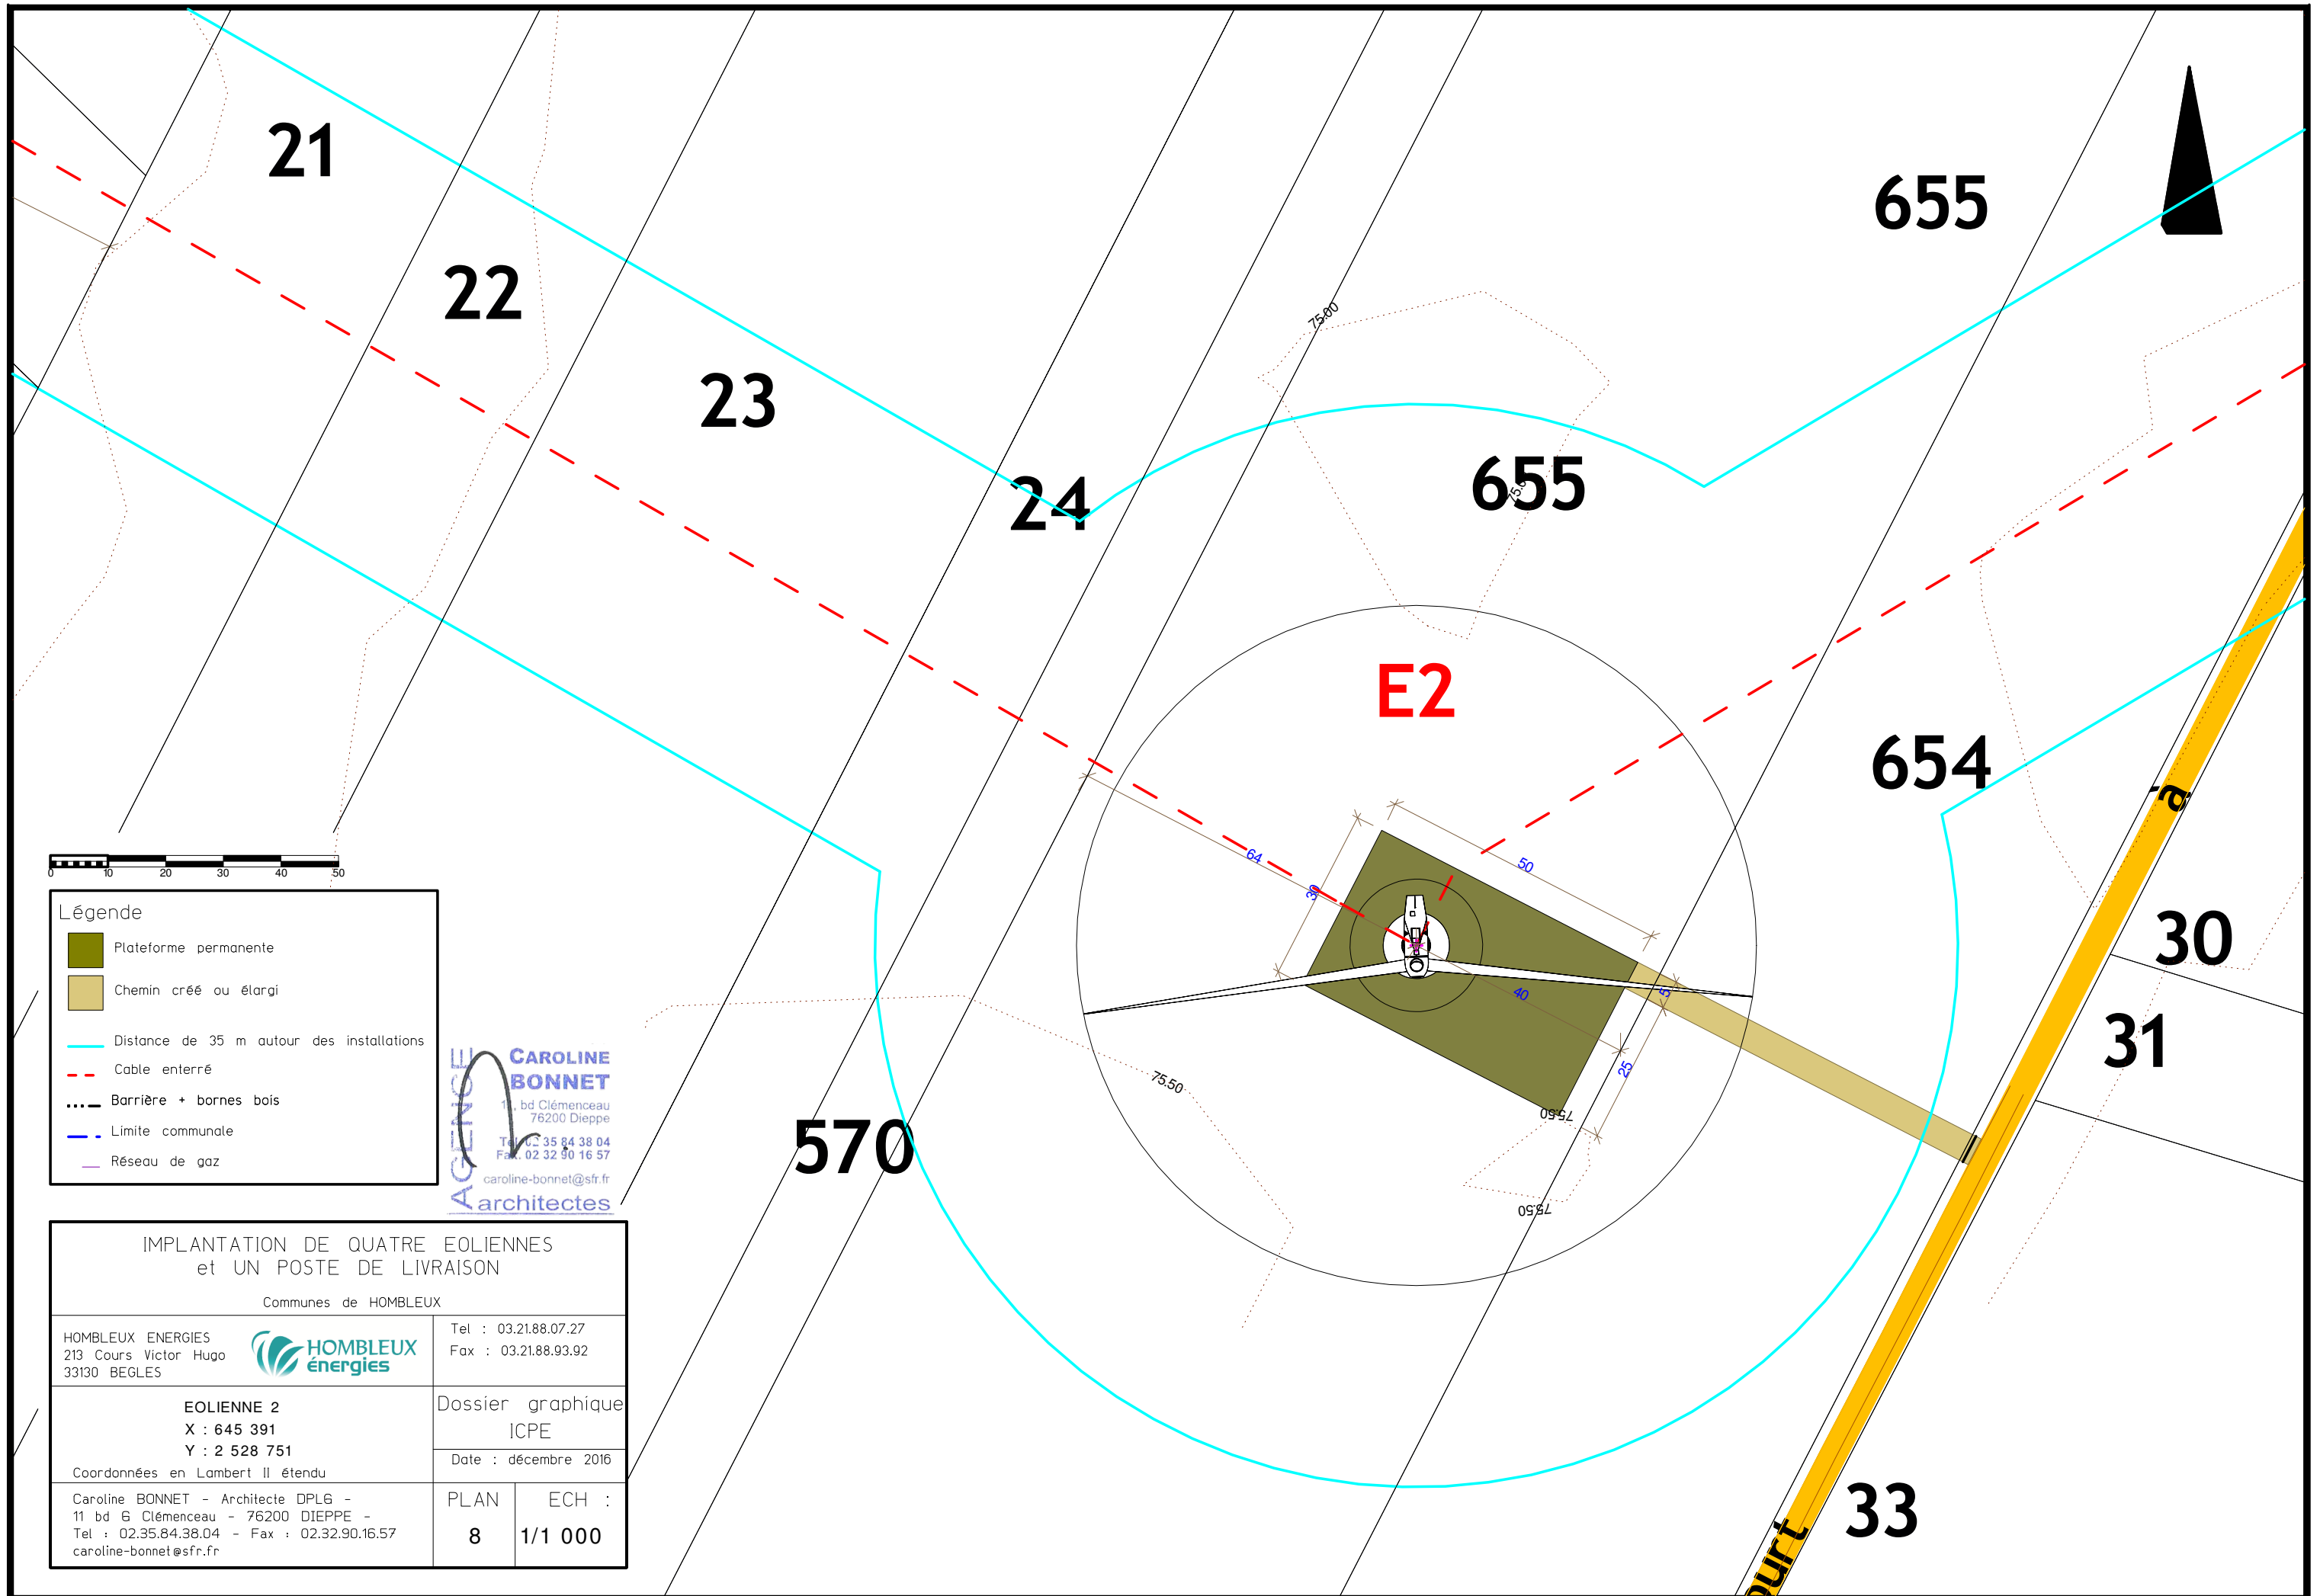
21
22
23
24
655
655
654
E2
30
31
33
570
75.00
75.50
75.50
75.50
64
50
30
40
5
25
a
ourt

0 10 20 30 40 50

Légende
Plateforme permanente
Chemin créé ou élargi
Distance de 35 m autour des installations
Cable enterré
Barrière + bornes bois
Limite communale
Réseau de gaz

AGENCE
CAROLINE BONNET
11, bd Clémenceau 76200 Dieppe
Tel. 02 35 84 38 04
Fax. 02 32 90 16 57
caroline-bonnet@sfr.fr
architectes

IMPLANTATION DE QUATRE EOLIENNES et UN POSTE DE LIVRAISON
Communes de HOMBLEUX

| HOMBLEUX ENERGIES 213 Cours Victor Hugo 33130 BEGLES HOMBLEUX énergies | Tel : 03.21.88.07.27 Fax : 03.21.88.93.92 | |
|---|---|---|
| EOLIENNE 2 X : 645 391 Y : 2 528 751 Coordonnées en Lambert II étendu | Dossier graphique ICPE Date : décembre 2016 | |
| Caroline BONNET - Architecte DPLG - 11 bd G Clémenceau - 76200 DIEPPE - Tel : 02.35.84.38.04 - Fax : 02.32.90.16.57 caroline-bonnet@sfr.fr | PLAN 8 | ECH : 1/1 000 |